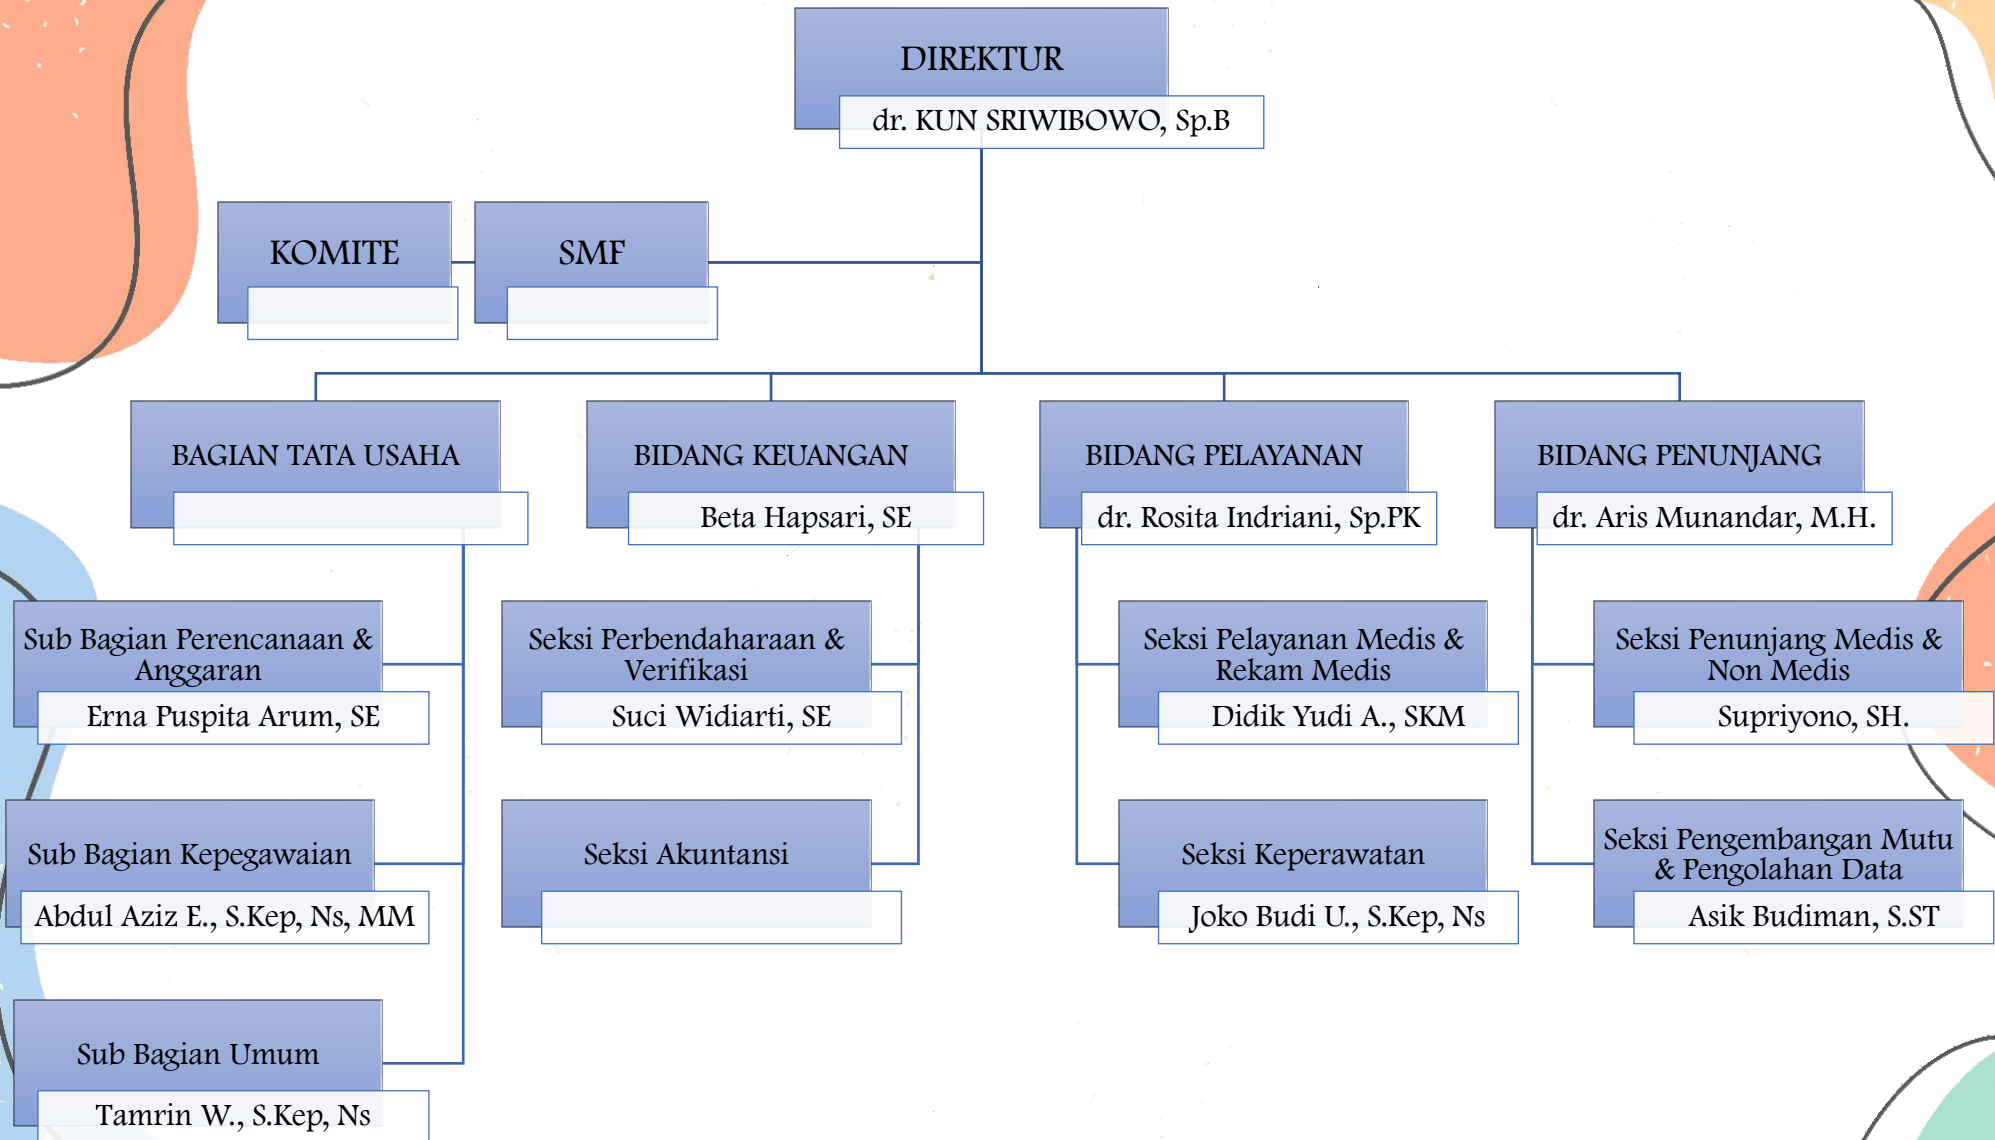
DIREKTUR
dr. KUN SRIWIBOWO, Sp.B

KOMITE

SMF

BAGIAN TATA USAHA

BIDANG KEUANGAN
Beta Hapsari, SE

BIDANG PELAYANAN
dr. Rosita Indriani, Sp.PK

BIDANG PENUNJANG
dr. Aris Munandar, M.H.

Sub Bagian Perencanaan & Anggaran
Erna Puspita Arum, SE

Sub Bagian Kepegawaian
Abdul Aziz E., S.Kep, Ns, MM

Sub Bagian Umum
Tamrin W., S.Kep, Ns

Seksi Perbendaharaan & Verifikasi
Suci Widiarti, SE

Seksi Akuntansi

Seksi Pelayanan Medis & Rekam Medis
Didik Yudi A., SKM

Seksi Keperawatan
Joko Budi U., S.Kep, Ns

Seksi Penunjang Medis & Non Medis
Supriyono, SH.

Seksi Pengembangan Mutu & Pengolahan Data
Asik Budiman, S.ST